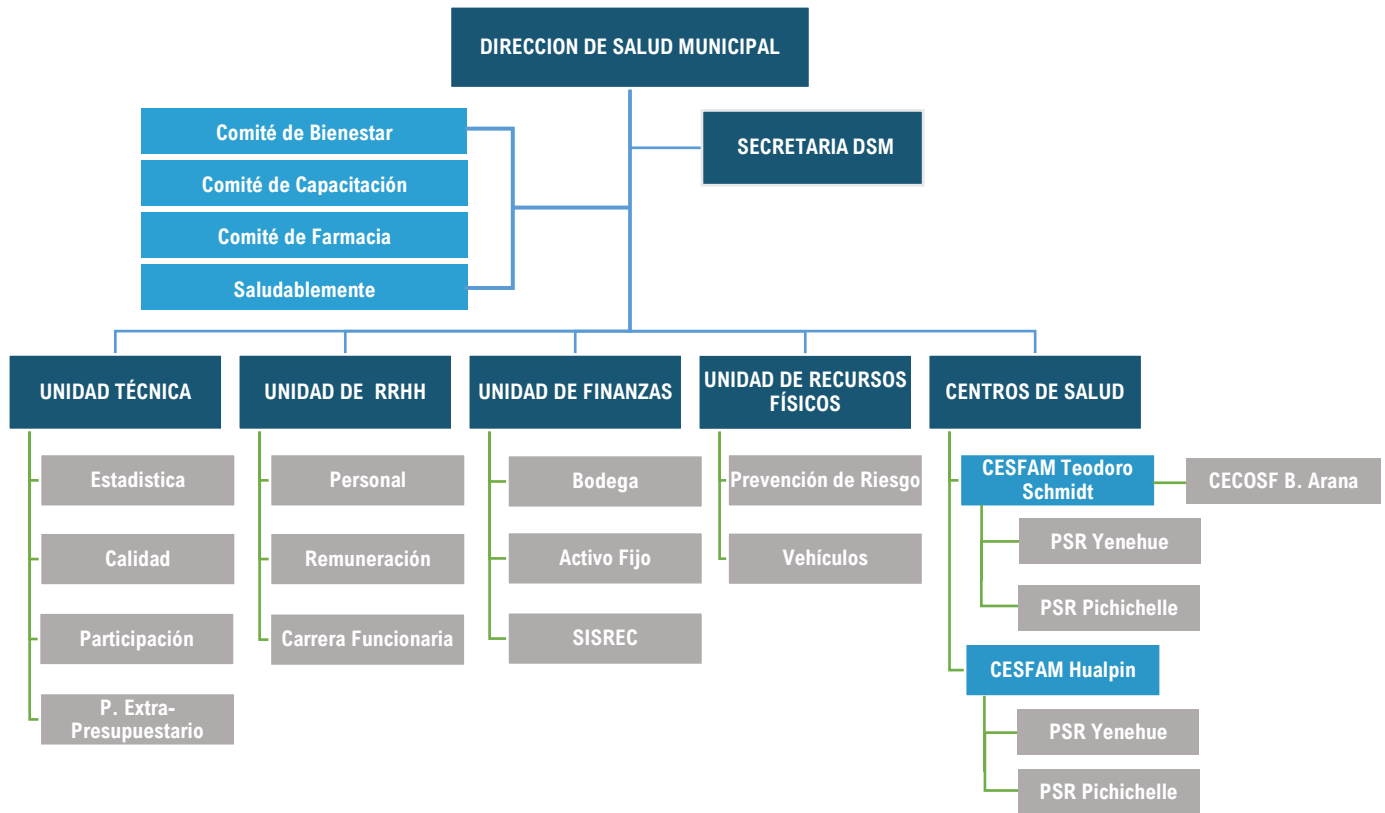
DIRECCION DE SALUD MUNICIPAL

Comité de Bienestar
Comité de Capacitación
Comité de Farmacia
Saludablemente

SECRETARIA DSM

UNIDAD TÉCNICA
Estadistica
Calidad
Participación
P. Extra-Presupuestario

UNIDAD DE RRHH
Personal
Remuneración
Carrera Funcionaria

UNIDAD DE FINANZAS
Bodega
Activo Fijo
SISREC

UNIDAD DE RECURSOS FÍSICOS
Prevención de Riesgo
Vehículos

CENTROS DE SALUD
CESFAM Teodoro Schmidt
CECOSF B. Arana
PSR Yenehue
PSR Pichichelle
CESFAM Hualpin
PSR Yenehue
PSR Pichichelle